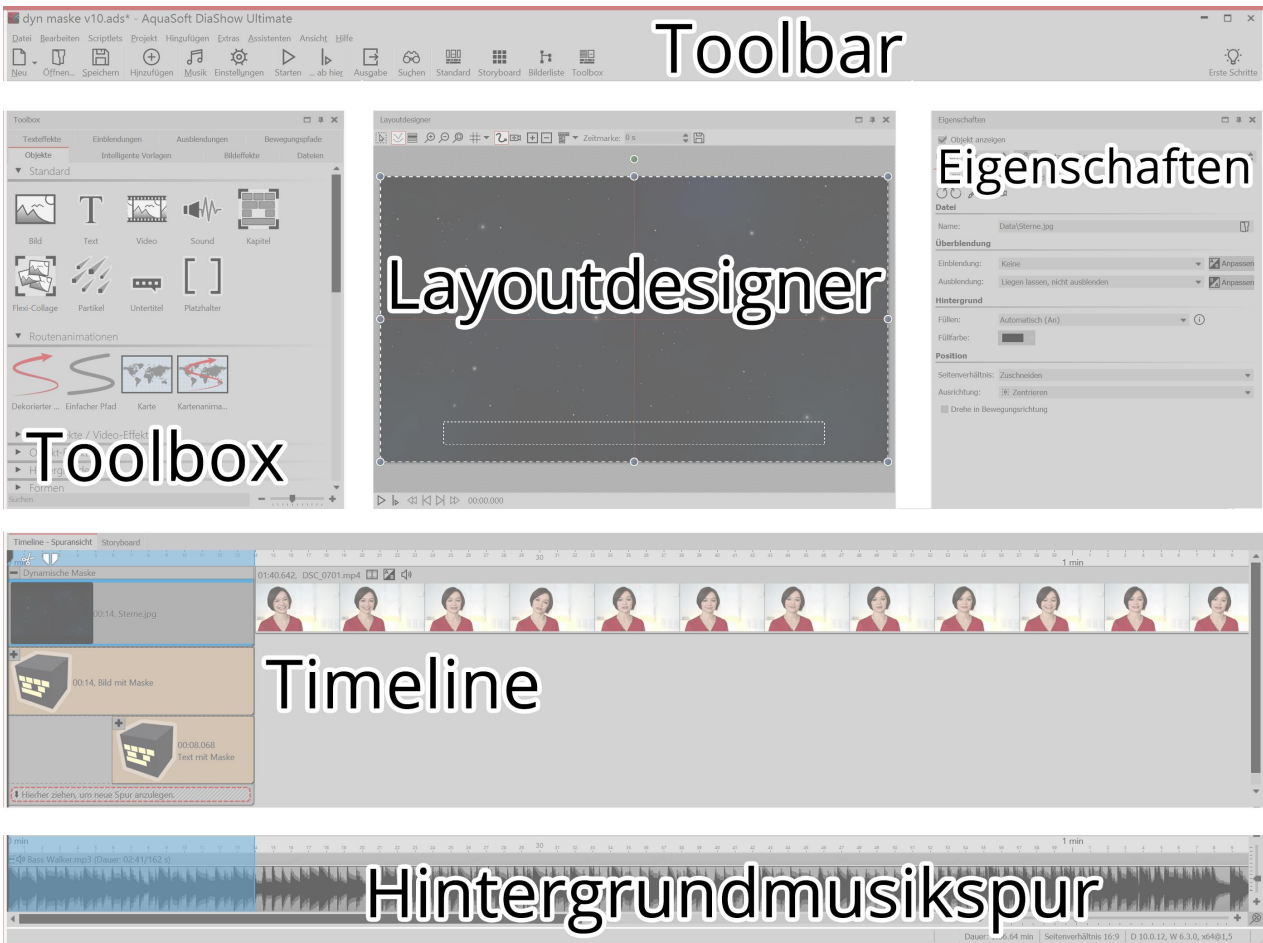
dyn maske v10.ads* - AquaSoft DiaShow Ultimate

Datei Bearbeiten Scriptlets Projekt Hinzufügen Musik Extras Assistenten Ansicht Hilfe

Neu Öffnen... Speichern Hinzufügen Musik Einstellungen Starten ... ab hier Ausgabe Suchen Standard Storyboard Bilderliste Toolbox Erste Schritte

Toolbar

Toolbox

Texteffekte Einblendungen Ausblendungen Bewegungspfade
Objekte Intelligente Vorlagen Bildeffekte Dateien

Standard

Bild Text Video Sound Kapitel
Flexi-Collage Partikel Untertitel Platzhalter

Routenanimationen

Dekorierter ... Einfacher Pfad Karte Kartenanima...

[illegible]kte / Video-Effekt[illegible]
O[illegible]
H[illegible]
Formen

Suchen

Toolbox

Layoutdesigner

Zeitmarke: 0 s

00:00.000

Layoutdesigner

Eigenschaften

Objekt anzeigen

Eigenschaften

Datei
Name: Data\Sterne.jpg
Überblendung
Einblendung: Keine Anpassen
Ausblendung: Liegen lassen, nicht ausblenden Anpassen
Hintergrund
Füllen: Automatisch (An)
Füllfarbe:
Position
Seitenverhältnis: Zuschneiden
Ausrichtung: Zentrieren
Drehe in Bewegungsrichtung

Timeline - Spuransicht Storyboard

1 min

Dynamische Maske

01:40.642, DSC_0701.mp4

00:14, Sterne.jpg

00:14, Bild mit Maske

00:08.068
Text mit Maske

Hierher ziehen, um neue Spur anzulegen.

Timeline

1 min

Bass Walker.mp3 (Dauer: 02:41/162 s)

Hintergrundmusikspur

Dauer: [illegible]6.64 min Seitenverhältnis 16:9 D 10.0.12, W 6.3.0, x64@1,5